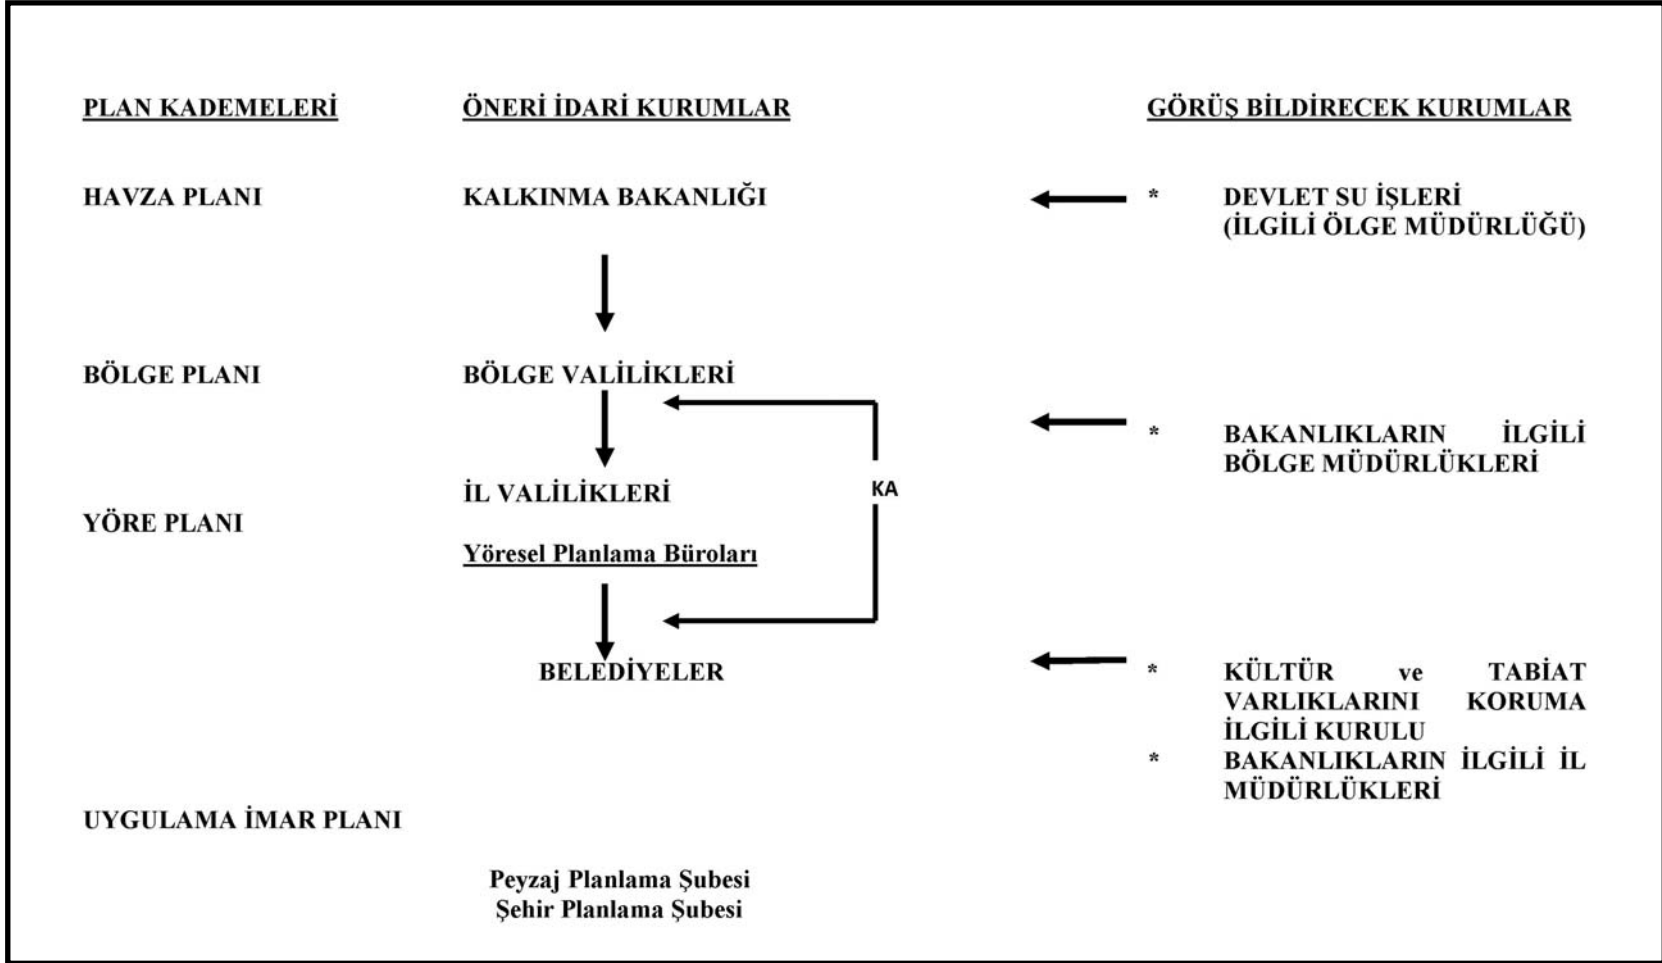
PLAN KADEMELERİ

ÖNERİ İDARİ KURUMLAR

GÖRÜŞ BİLDİRECEK KURUMLAR

HAVZA PLANI

KALKINMA BAKANLIĞI

* DEVLET SU İŞLERİ (İLGİLİ ÖLGE MÜDÜRLÜĞÜ)

BÖLGE PLANI

BÖLGE VALİLİKLERİ

* BAKANLIKLARIN İLGİLİ BÖLGE MÜDÜRLÜKLERİ

İL VALİLİKLERİ

KA

YÖRE PLANI

Yöresel Planlama Büroları

BELEDİYELER

* KÜLTÜR ve TABİAT VARLIKLARINI KORUMA İLGİLİ KURULU

* BAKANLIKLARIN İLGİLİ İL MÜDÜRLÜKLERİ

UYGULAMA İMAR PLANI

Peyzaj Planlama Şubesi
Şehir Planlama Şubesi